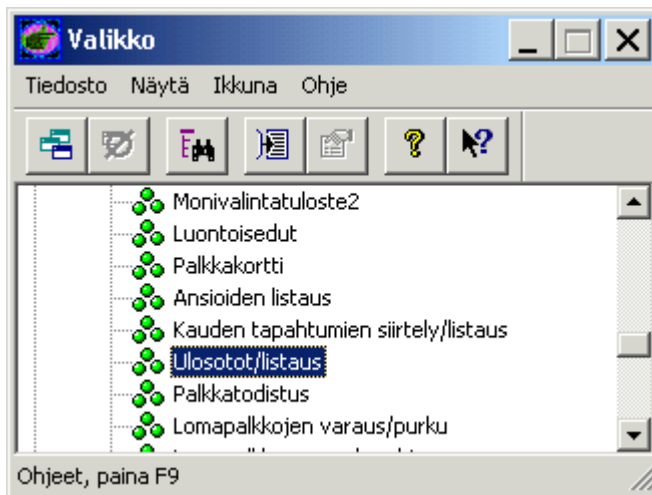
Valikko

Tiedosto Näytä Ikkuna Ohje

Monivalintatuloste2
Luontoisedut
Palkkakortti
Ansioiden listaus
Kauden tapahtumien siirtely/listaus
Ulosotot/listaus
Palkkatodistus
Lomapalkkojen varaus/purku
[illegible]

Ohjeet, paina F9